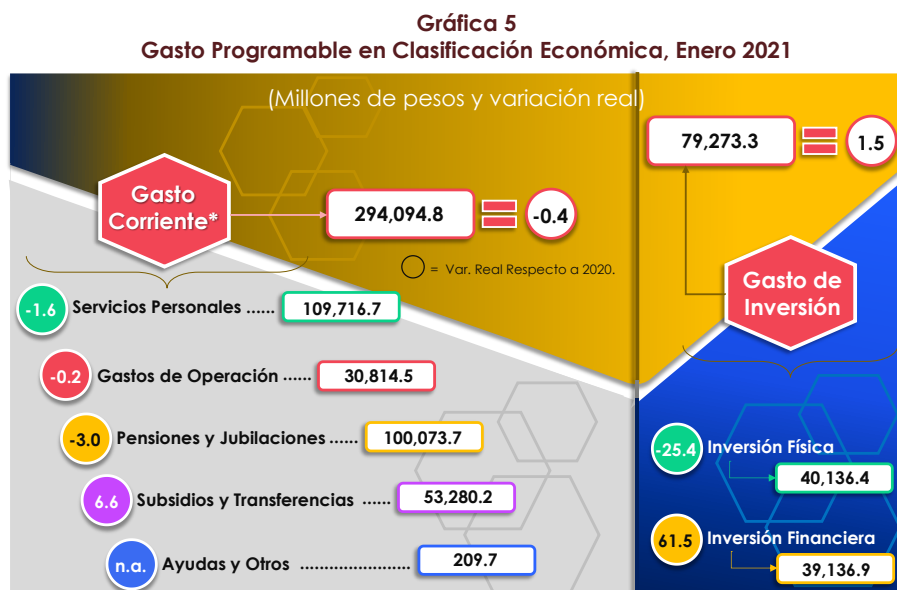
Gráfica 5
Gasto Programable en Clasificación Económica, Enero 2021

(Millones de pesos y variación real)

Gasto Corriente*

294,094.8 = -0.4

○ = Var. Real Respecto a 2020.

-1.6 Servicios Personales ...... 109,716.7

-0.2 Gastos de Operación ...... 30,814.5

-3.0 Pensiones y Jubilaciones ...... 100,073.7

6.6 Subsidios y Transferencias ...... 53,280.2

n.a. Ayudas y Otros ...................... 209.7

79,273.3 = 1.5

Gasto de Inversión

-25.4 Inversión Física
40,136.4

61.5 Inversión Financiera
39,136.9